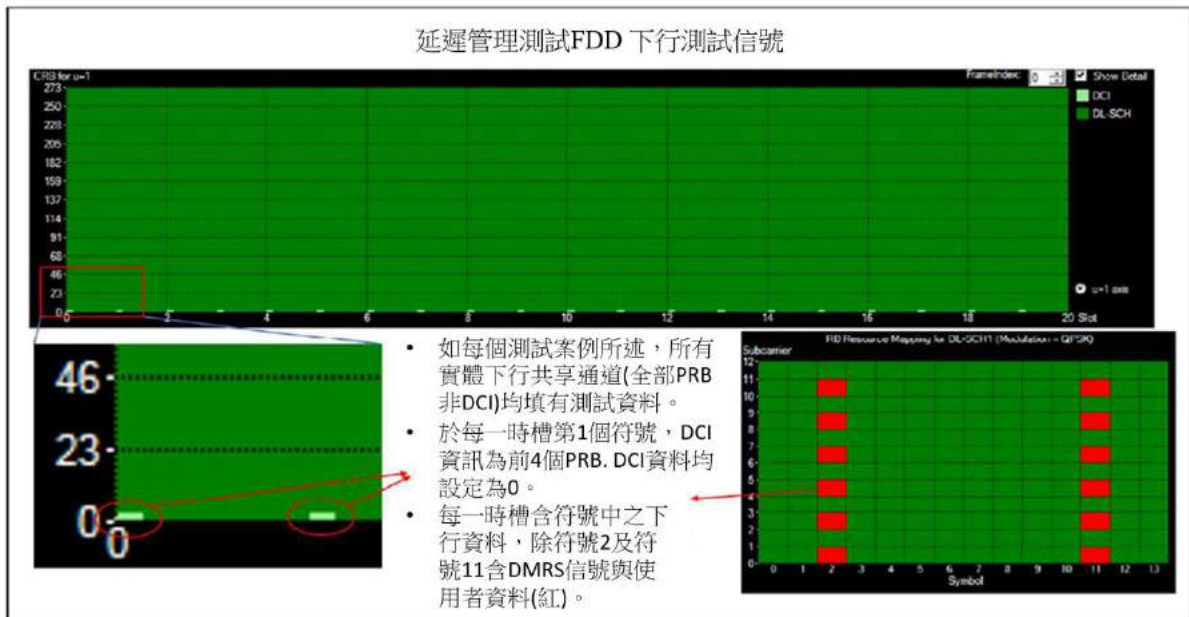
延遲管理測試FDD 下行測試信號

CRB for u=1

FrameIndex: 0

Show Detail

DCI

DL-SCH

273
250
228
205
182
159
137
114
91
68
46
23
0

0 2 4 6 8 10 12 14 16 18 20 Slot

u=1 axis

46
23
0
0

• 如每個測試案例所述，所有實體下行共享通道(全部PRB非DCI)均填有測試資料。
• 於每一時槽第1個符號，DCI資訊為前4個PRB. DCI資料均設定為0。
• 每一時槽含符號中之下行資料，除符號2及符號11含DMRS信號與使用者資料(紅)。

RB Resource Mapping for DL-SCH1 (Modulation = QPSK)

Subcarrier

12
11
10
9
8
7
6
5
4
3
2
1
0

0 1 2 3 4 5 6 7 8 9 10 11 12 13
Symbol